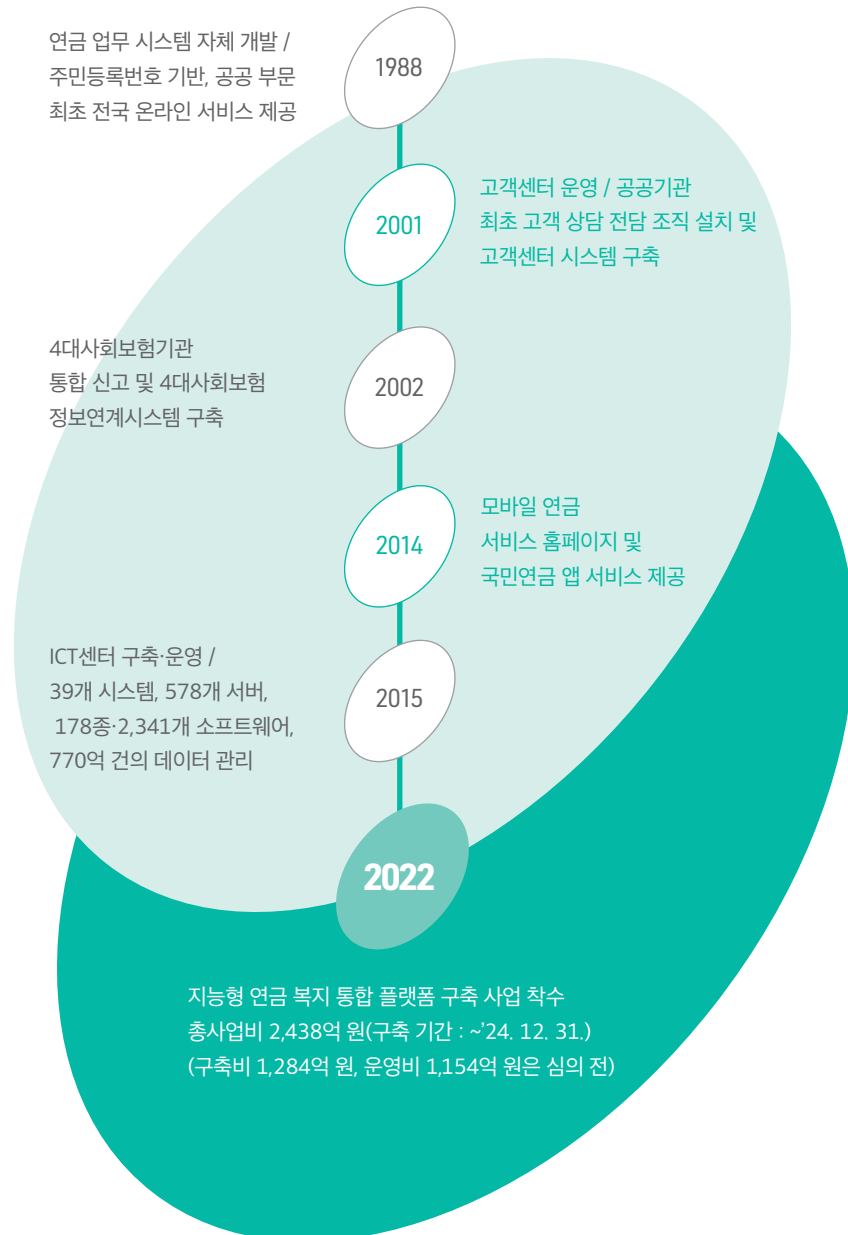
연금 업무 시스템 자체 개발 / 주민등록번호 기반, 공공 부문 최초 전국 온라인 서비스 제공

1988

2001

고객센터 운영 / 공공기관 최초 고객 상담 전담 조직 설치 및 고객센터 시스템 구축

4대사회보험기관 통합 신고 및 4대사회보험 정보연계시스템 구축

2002

2014

모바일 연금 서비스 홈페이지 및 국민연금 앱 서비스 제공

ICT센터 구축·운영 / 39개 시스템, 578개 서버, 178종·2,341개 소프트웨어, 770억 건의 데이터 관리

2015

2022

지능형 연금 복지 통합 플랫폼 구축 사업 착수
총사업비 2,438억 원(구축 기간 : ~'24. 12. 31.)
(구축비 1,284억 원, 운영비 1,154억 원은 심의 전)